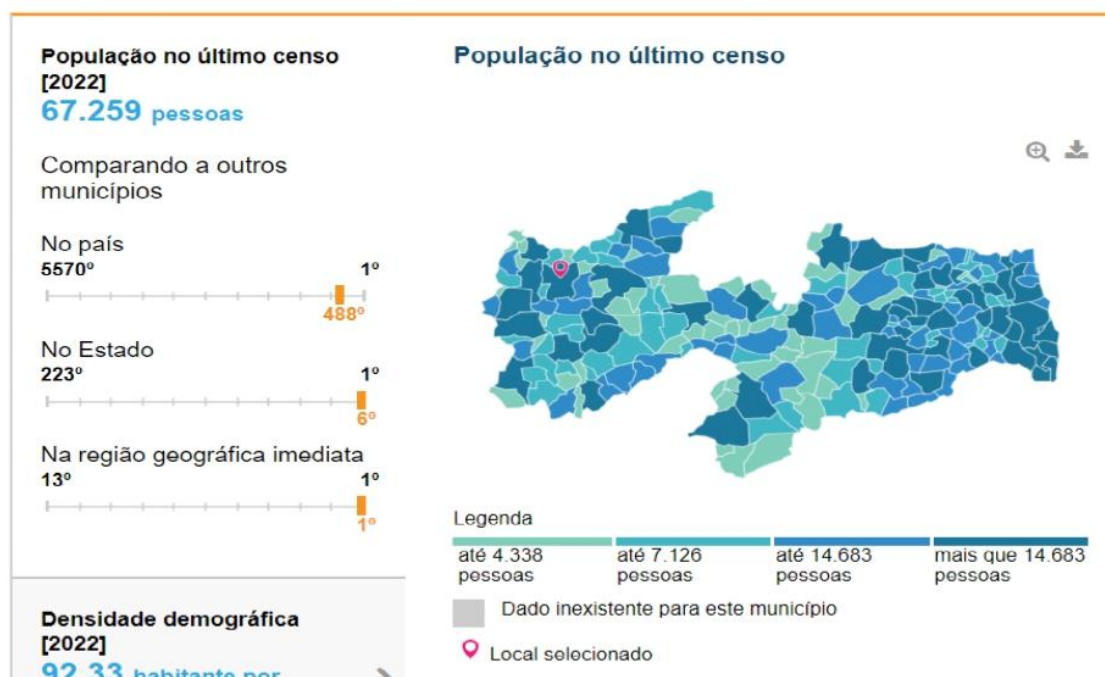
População no último censo [2022]
67.259 pessoas

Comparando a outros municípios

No país
5570º 1º
488º

No Estado
223º 1º
6º

Na região geográfica imediata
13º 1º
1º

Densidade demográfica [2022]
92,33 habitante por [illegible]

População no último censo

Legenda
até 4.338 pessoas
até 7.126 pessoas
até 14.683 pessoas
mais que 14.683 pessoas

Dado inexistente para este município

Local selecionado